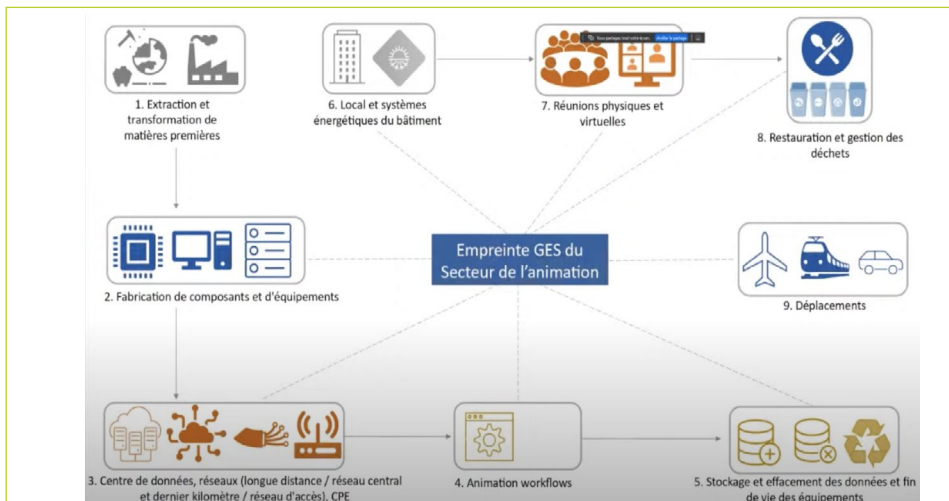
1. Extraction et transformation de matières premières

6. Local et systèmes énergétiques du bâtiment

Vous partagez tout votre écran. Arrêter le partage

7. Réunions physiques et virtuelles

8. Restauration et gestion des déchets

Empreinte GES du Secteur de l'animation

2. Fabrication de composants et d'équipements

9. Déplacements

3. Centre de données, réseaux (longue distance / réseau central et dernier kilomètre / réseau d'accès), CPE

4. Animation workflows

5. Stockage et effacement des données et fin de vie des équipements